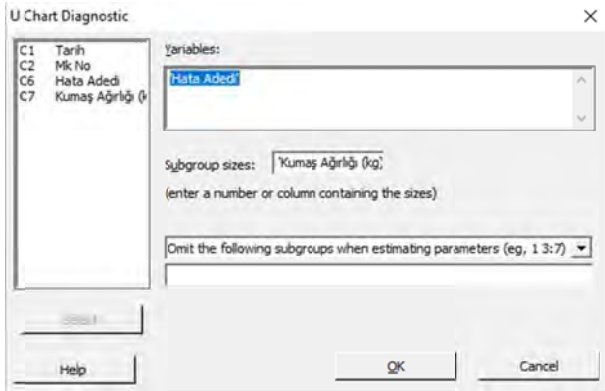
U Chart Diagnostic

×

C1 Tarih
C2 Mk No
C6 Hata Adedi
C7 Kumaş Ağırlığı (k

Variables:

'Hata Adedi'

Subgroup sizes: 'Kumaş Ağırlığı (kg)'

(enter a number or column containing the sizes)

Omit the following subgroups when estimating parameters (eg, 1 3:7)

Select

Help

OK

Cancel